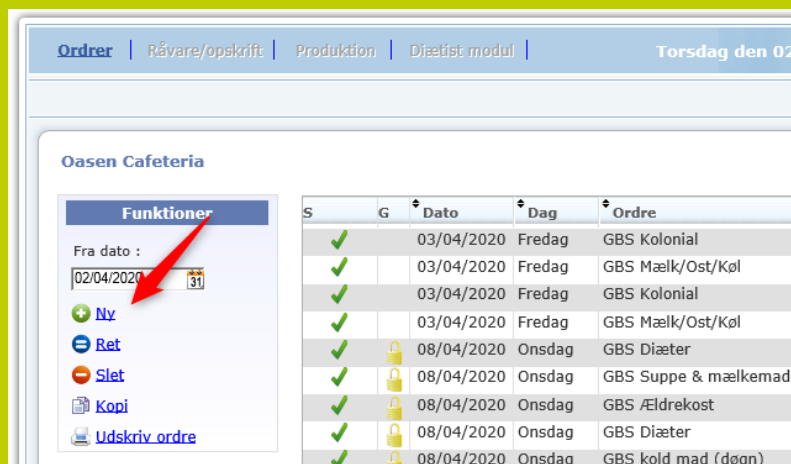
Ordrer | Råvare/opskrift | Produktion | Diætist modul | Torsdag den 02

Oasen Cafeteria

Funktioner

Fra dato :

02/04/2020

31

Ny

Ret

Slet

Kopi

Udskriv ordre

| S | G | Dato | Dag | Ordre |
|---|---|---|---|---|
| | | 03/04/2020 | Fredag | GBS Kolonial |
| | | 03/04/2020 | Fredag | GBS Mælk/Ost/Køl |
| | | 03/04/2020 | Fredag | GBS Kolonial |
| | | 03/04/2020 | Fredag | GBS Mælk/Ost/Køl |
| | | 08/04/2020 | Onsdag | GBS Diæter |
| | | 08/04/2020 | Onsdag | GBS Suppe & mælkemad |
| | | 08/04/2020 | Onsdag | GBS Ældrekost |
| | | 08/04/2020 | Onsdag | GBS Diæter |
| | | 08/04/2020 | Onsdag | GBS kold mad (døgn) |